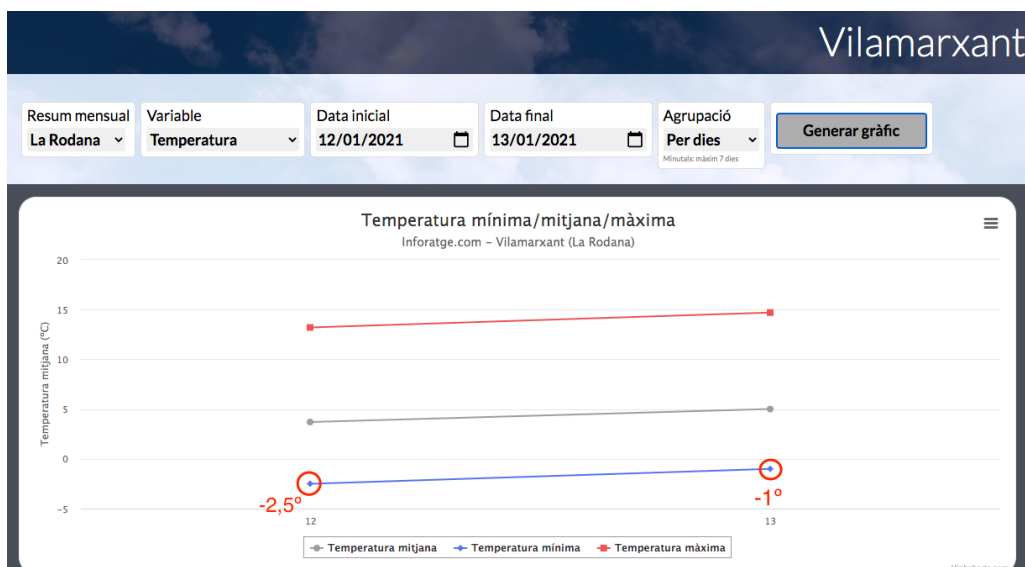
Vilamarxant

Resum mensual
La Rodana

Variable
Temperatura

Data inicial
12/01/2021

Data final
13/01/2021

Agrupació
Per dies
Minutals: màxim 7 dies

Generar gràfic

Temperatura mínima/mitjana/màxima
Inforatge.com - Vilamarxant (La Rodana)

Temperatura mitjana (ºC)

20
15
10
5
0
-5

12
13

-2,5º
-1º

Temperatura mitjana
Temperatura mínima
Temperatura màxima